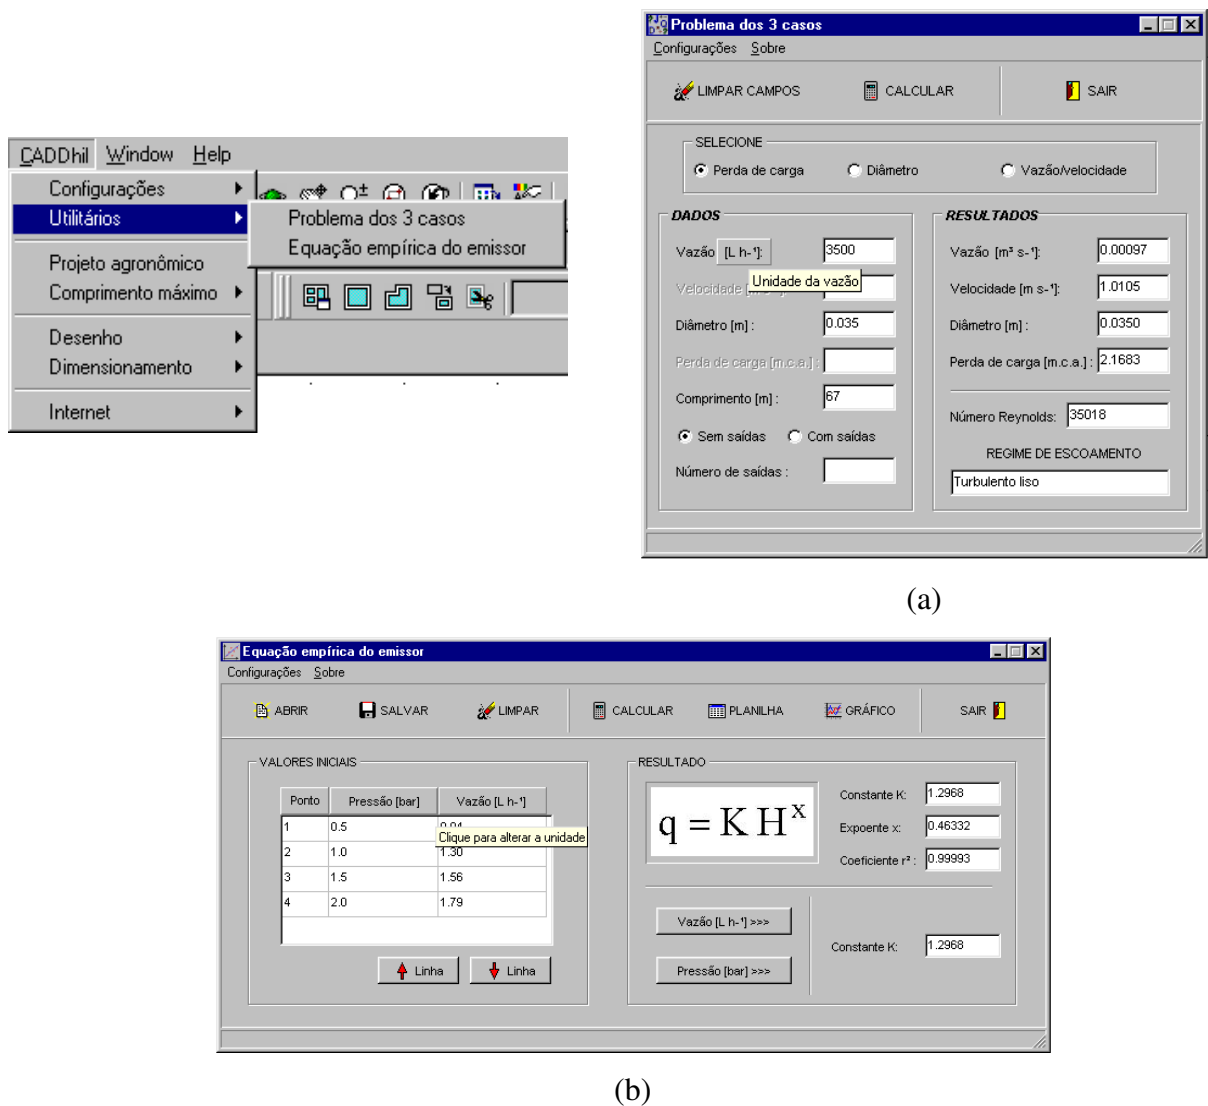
CADDhil Window Help

Configurações
Utilitários
Projeto agronômico
Comprimento máximo
Desenho
Dimensionamento
Internet

Problema dos 3 casos
Equação empírica do emissor

Problema dos 3 casos
Configurações Sobre
LIMPAR CAMPOS CALCULAR SAIR

SELECIONE
Perda de carga Diâmetro Vazão/velocidade

DADOS
Vazão [L h-¹]: 3500
Unidade da vazão
Velocidade
Diâmetro [m] : 0.035
Perda de carga [m.c.a.] :
Comprimento [m] : 67
Sem saídas Com saídas
Número de saídas :

RESULTADOS
Vazão [m³ s-¹]: 0.00097
Velocidade [m s-¹]: 1.0105
Diâmetro [m] : 0.0350
Perda de carga [m.c.a.] : 2.1683
Número Reynolds: 35018
REGIME DE ESCOAMENTO
Turbulento liso

(a)

Equação empírica do emissor
Configurações Sobre
ABRIR SALVAR LIMPAR CALCULAR PLANILHA GRÁFICO SAIR

VALORES INICIAIS

| Ponto | Pressão [bar] | Vazão [L h-¹] |
|---|---|---|
| 1 | 0.5 | 0.94 |
| 2 | 1.0 | 1.30 |
| 3 | 1.5 | 1.56 |
| 4 | 2.0 | 1.79 |

Clique para alterar a unidade
Linha Linha

RESULTADO
$q = K H^x$
Constante K: 1.2968
Expoente x: 0.46332
Coeficiente r² : 0.99993
Vazão [L h-¹] >>>
Pressão [bar] >>>
Constante K: 1.2968

(b)